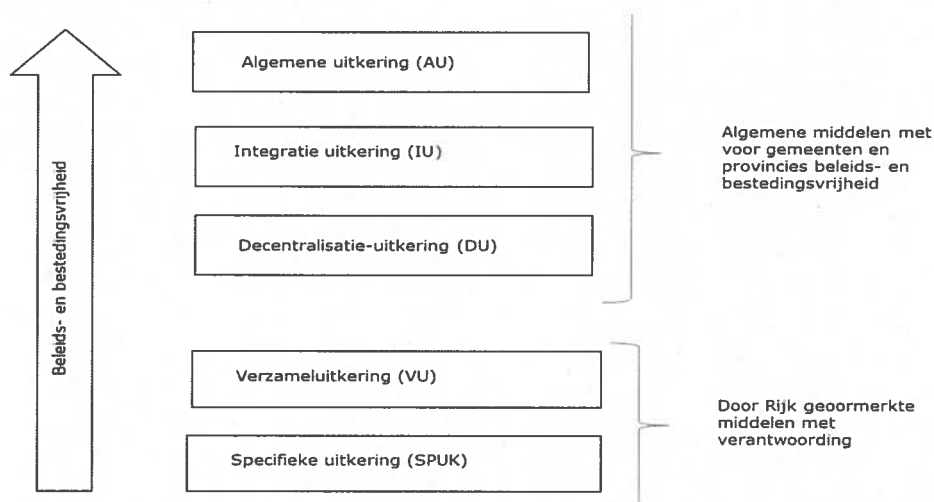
Beleids- en bestedingsvrijheid

Algemene uitkering (AU)

Integratie uitkering (IU)

Decentralisatie-uitkering (DU)

Verzameluitkering (VU)

Specifieke uitkering (SPUK)

Algemene middelen met voor gemeenten en provincies beleids- en bestedingsvrijheid

Door Rijk geoormerkte middelen met verantwoording